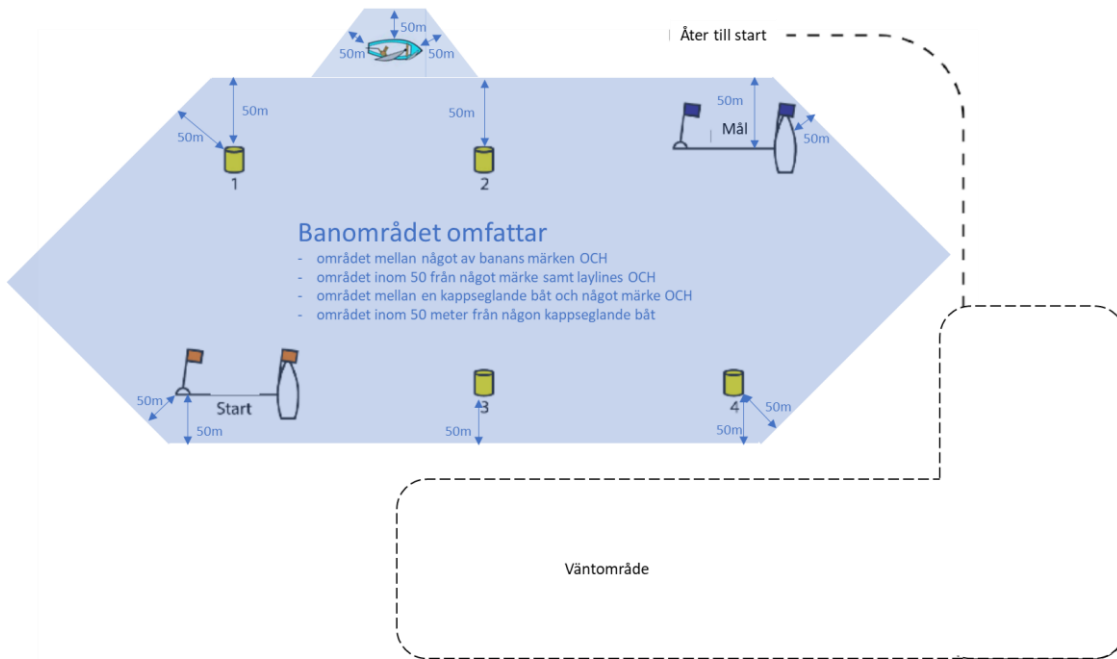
50m
50m
50m

Åter till start

50m
50m
50m
50m
50m
Mål
50m
1
2

Banområdet omfattar
- området mellan något av banans märken OCH
- området inom 50 från något märke samt laylines OCH
- området mellan en kappseglande båt och något märke OCH
- området inom 50 meter från någon kappseglande båt

50m
Start
50m
3
50m
4
50m
50m

Väntområde